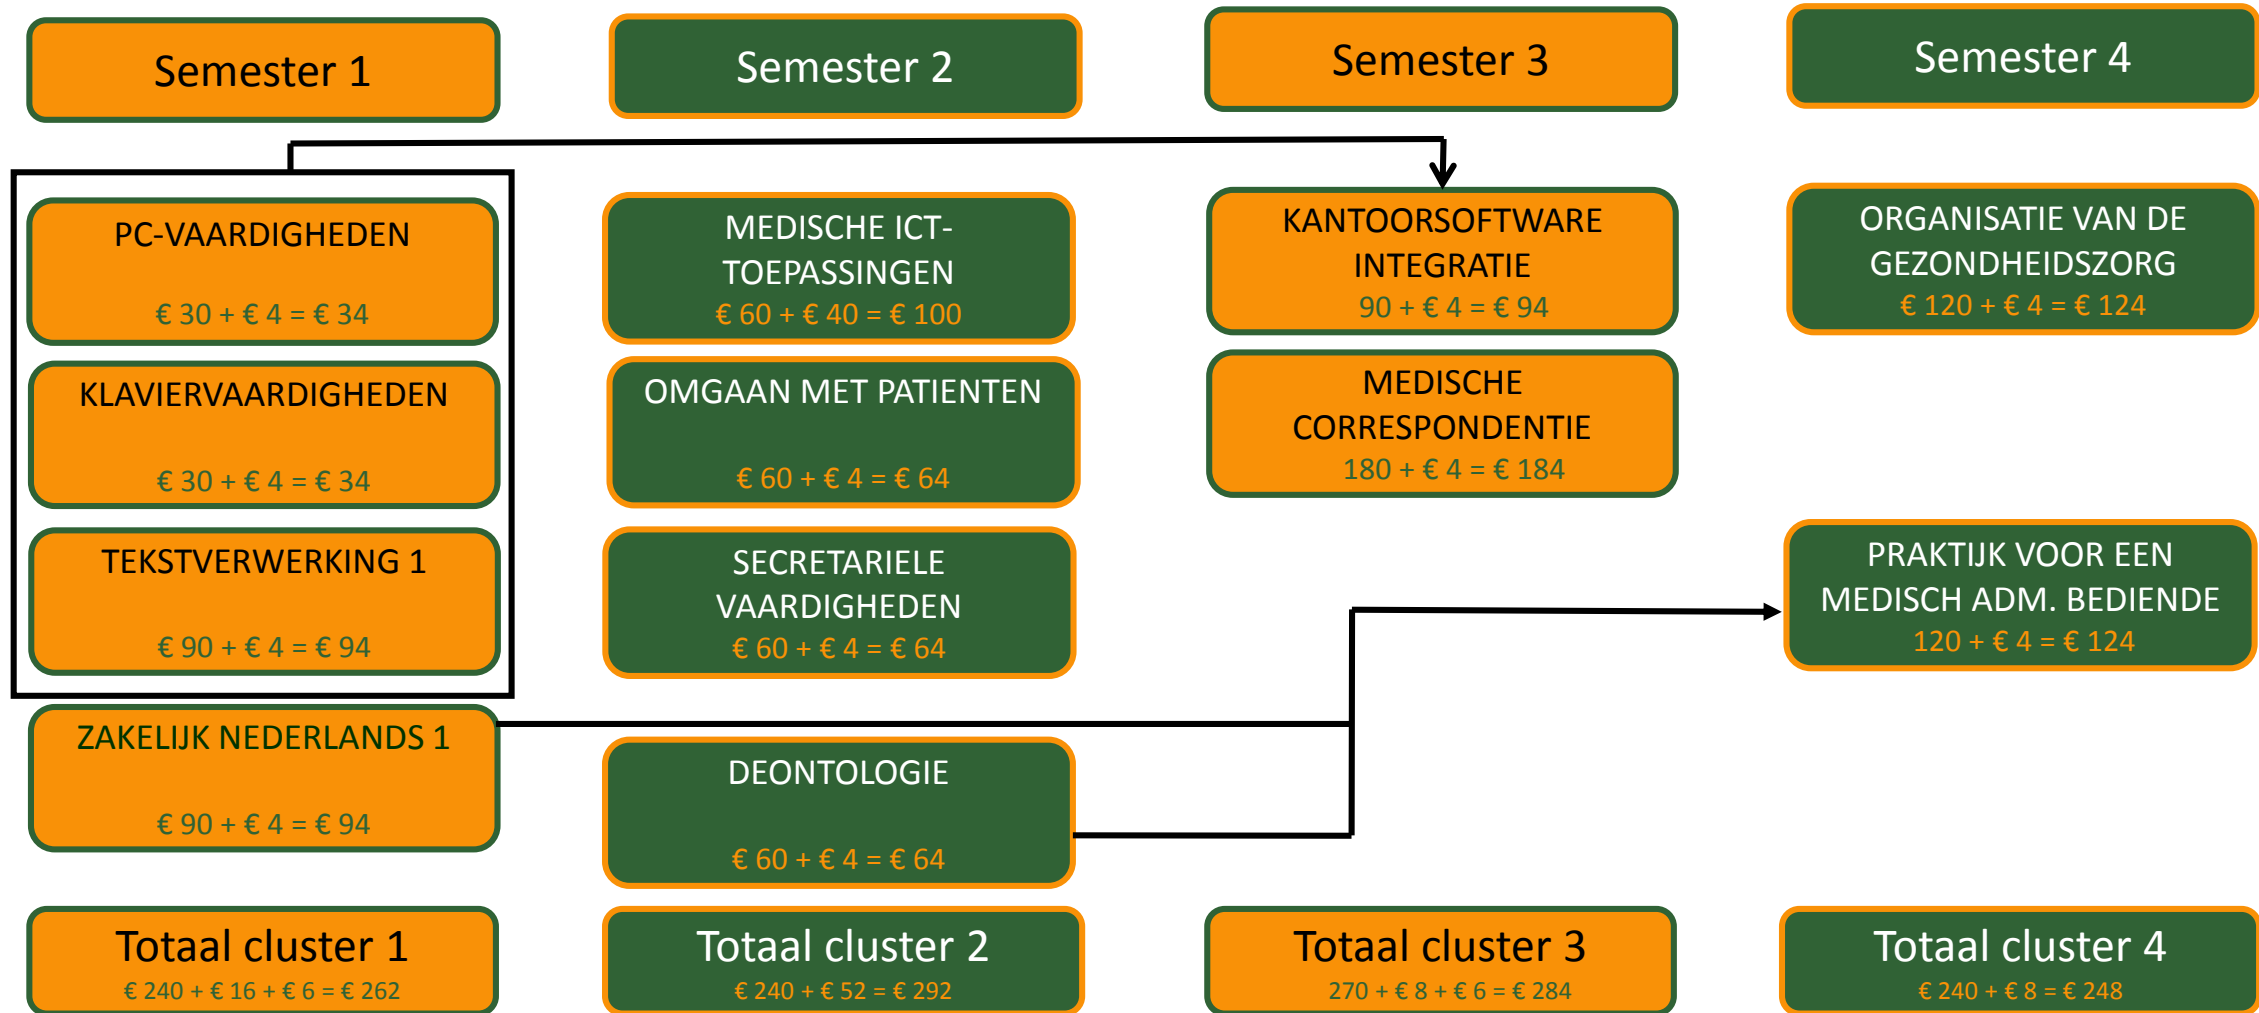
Semester 1

Semester 2

Semester 3

Semester 4

PC-VAARDIGHEDEN
€ 30 + € 4 = € 34

KLAVIERVAARDIGHEDEN
€ 30 + € 4 = € 34

TEKSTVERWERKING 1
€ 90 + € 4 = € 94

ZAKELIJK NEDERLANDS 1
€ 90 + € 4 = € 94

MEDISCHE ICT-TOEPASSINGEN
€ 60 + € 40 = € 100

OMGAAN MET PATIENTEN
€ 60 + € 4 = € 64

SECRETARIELE VAARDIGHEDEN
€ 60 + € 4 = € 64

DEONTOLOGIE
€ 60 + € 4 = € 64

KANTOORSOFTWARE INTEGRATIE
90 + € 4 = € 94

MEDISCHE CORRESPONDENTIE
180 + € 4 = € 184

ORGANISATIE VAN DE GEZONDHEIDSZORG
€ 120 + € 4 = € 124

PRAKTIJK VOOR EEN MEDISCH ADM. BEDIENDE
120 + € 4 = € 124

Totaal cluster 1
€ 240 + € 16 + € 6 = € 262

Totaal cluster 2
€ 240 + € 52 = € 292

Totaal cluster 3
270 + € 8 + € 6 = € 284

Totaal cluster 4
€ 240 + € 8 = € 248